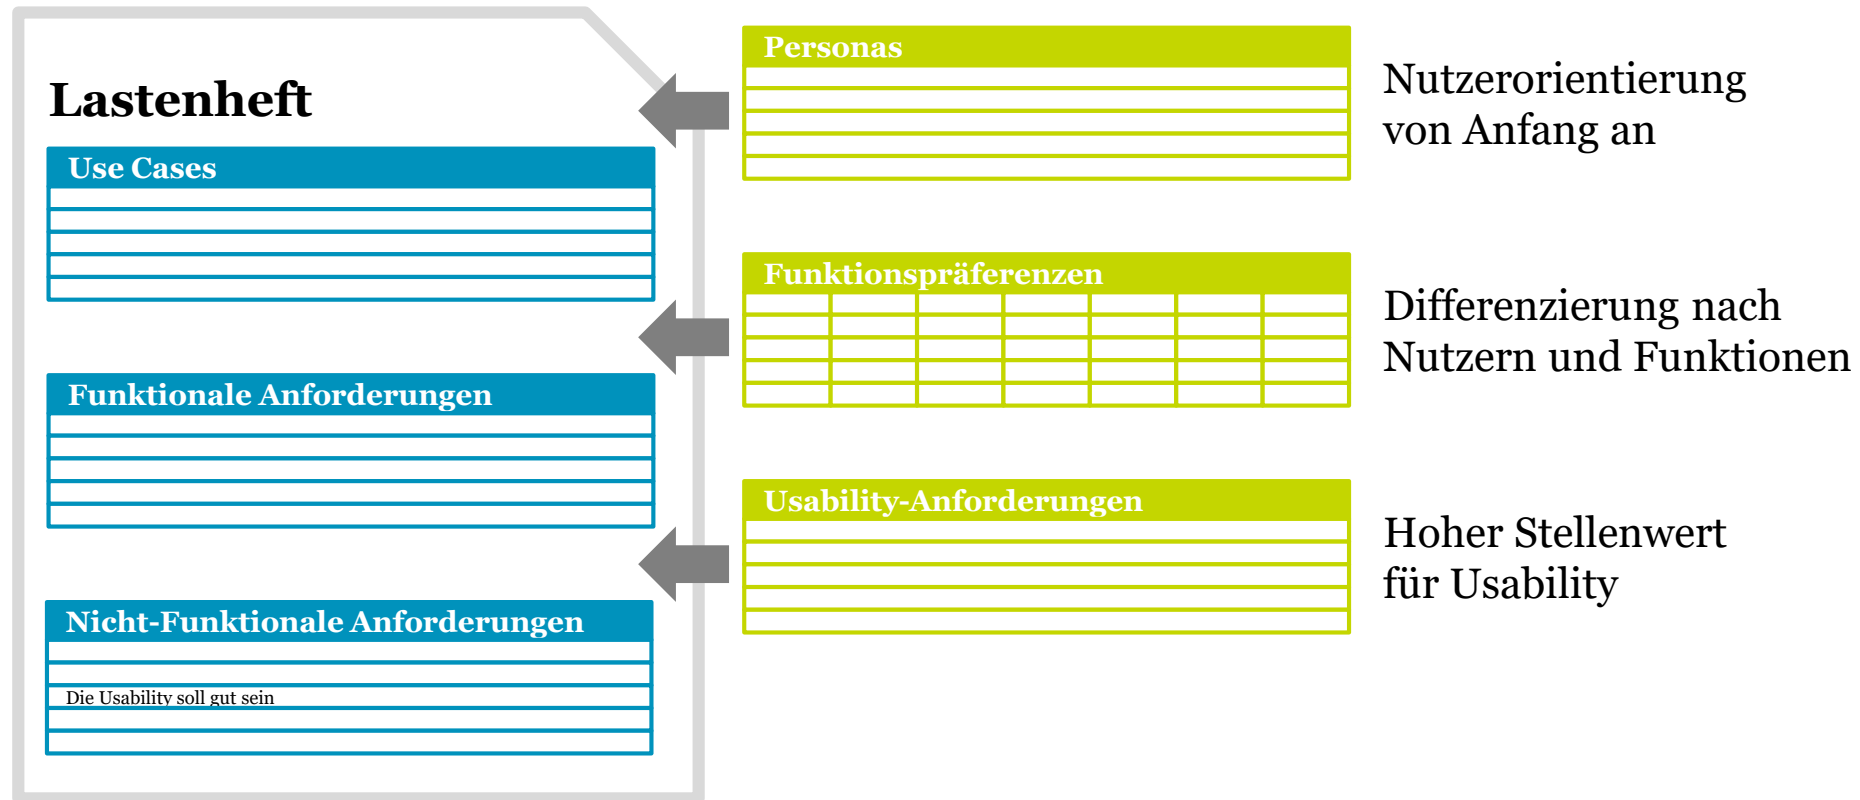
Lastenheft

Use Cases

Funktionale Anforderungen

Nicht-Funktionale Anforderungen

Die Usability soll gut sein

Personas

Nutzerorientierung von Anfang an

Funktionspräferenzen

Differenzierung nach Nutzern und Funktionen

Usability-Anforderungen

Hoher Stellenwert für Usability